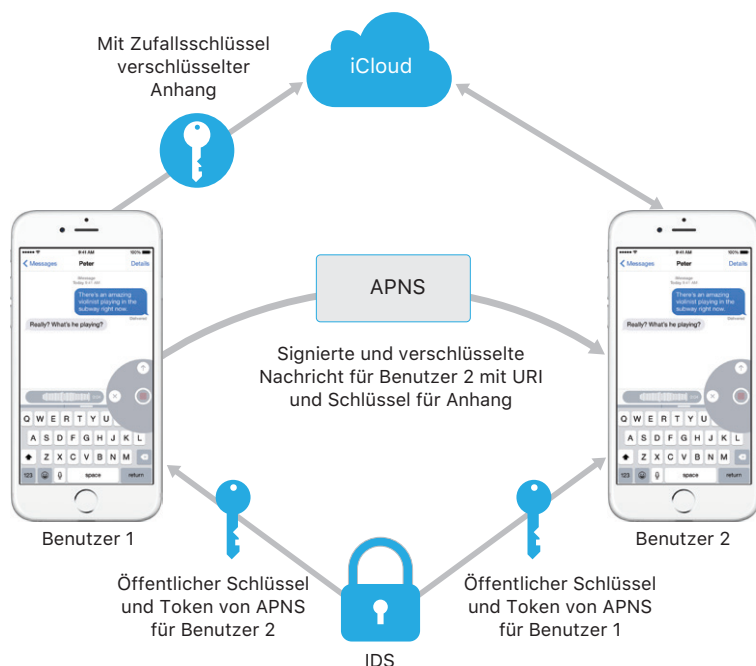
Mit Zufallsschlüssel verschlüsselter Anhang

iCloud

9:41 AM
100%
Messages
Peter
Details
Message
Today 9:41 AM
There's an amazing violinist playing in the subway right now.
Delivered
Really? What's he playing?

Q W E R T Y U I O P
A S D F G H J K L
Z X C V B N M
123
space
return

APNS

Signierte und verschlüsselte Nachricht für Benutzer 2 mit URI und Schlüssel für Anhang

9:41 AM
100%
Messages
Peter
Details
Message
Today 9:41 AM
There's an amazing violinist playing in the subway right now.
Delivered
Really? What's he playing?

Q W E R T Y U I O P
A S D F G H J K L
Z X C V B N M
123
space
return

Benutzer 1

Benutzer 2

Öffentlicher Schlüssel und Token von APNS für Benutzer 2

Öffentlicher Schlüssel und Token von APNS für Benutzer 1

IDS